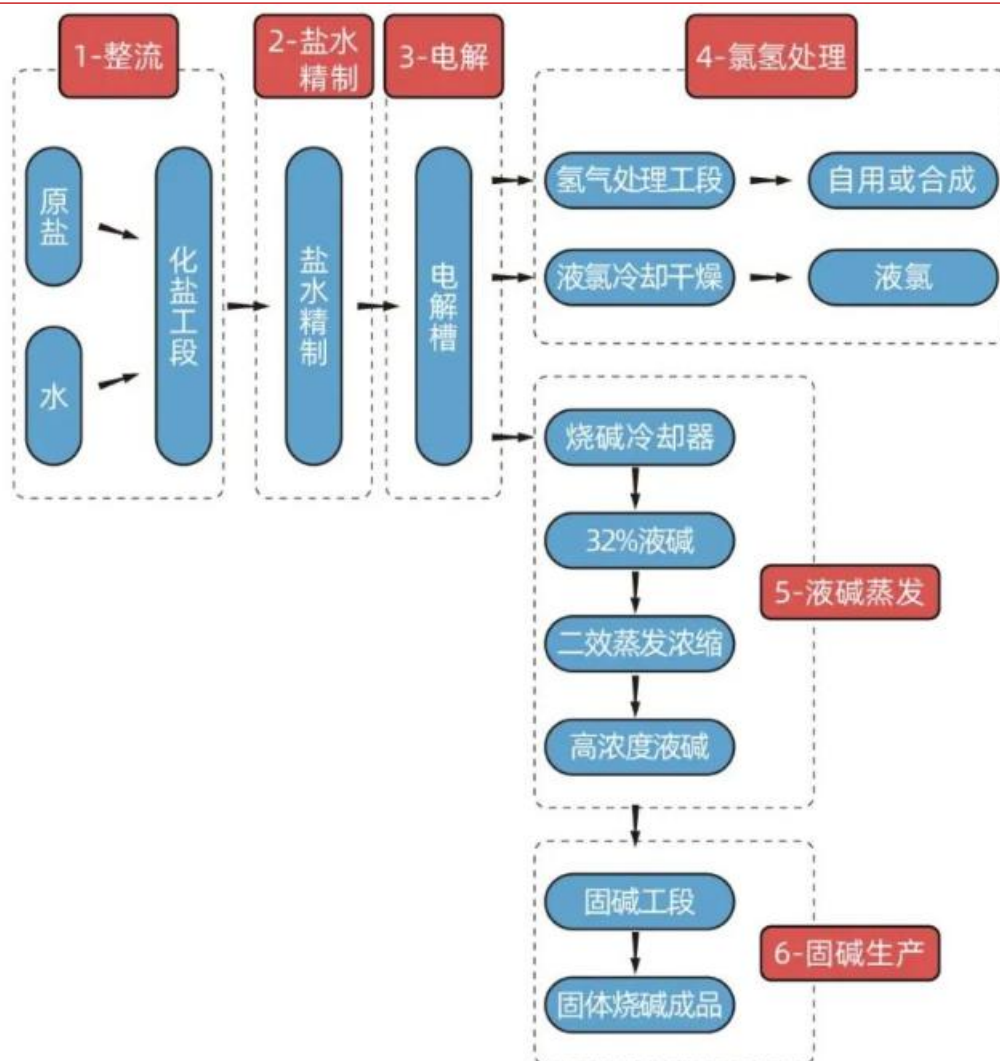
1-整流

2-盐水精制

3-电解

4-氯氢处理

原盐

水

化盐工段

盐水精制

电解槽

氢气处理工段

自用或合成

液氯冷却干燥

液氯

烧碱冷却器

32%液碱

二效蒸发浓缩

高浓度液碱

5-液碱蒸发

固碱工段

固体烧碱成品

6-固碱生产